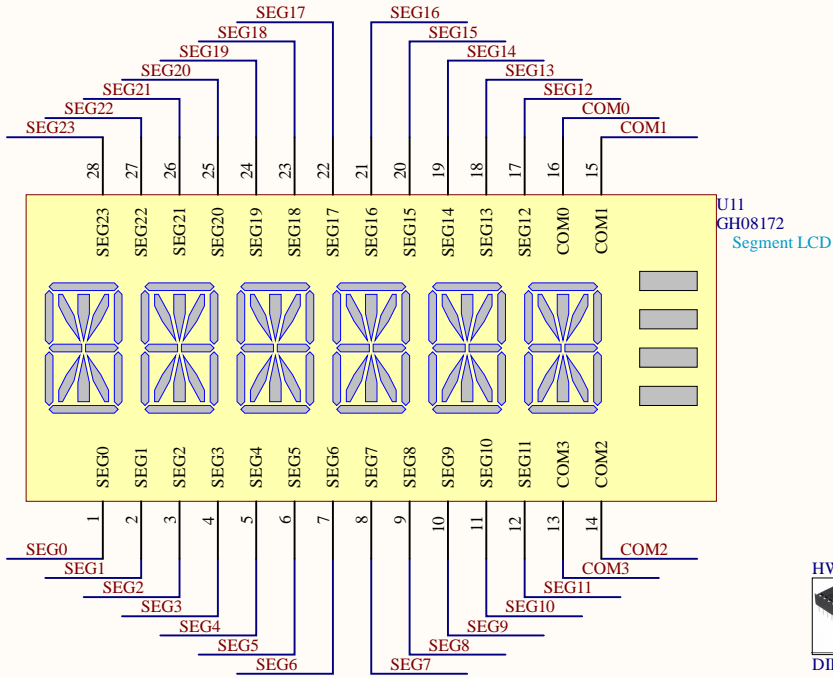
SEG17
SEG16
SEG18
SEG15
SEG19
SEG14
SEG20
SEG13
SEG21
SEG12
SEG22
COM0
SEG23
COM1

28 27 26 25 24 23 22 21 20 19 18 17 16 15

U11
GH08172
Segment LCD

SEG23 SEG22 SEG21 SEG20 SEG19 SEG18 SEG17 SEG16 SEG15 SEG14 SEG13 SEG12 COM0 COM1

SEG0 SEG1 SEG2 SEG3 SEG4 SEG5 SEG6 SEG7 SEG8 SEG9 SEG10 SEG11 COM3 COM2

1 2 3 4 5 6 7 8 9 10 11 12 13 14

SEG0
SEG1
SEG2
SEG3
SEG4
SEG5
SEG6
COM2
COM3
SEG11
SEG10
SEG9
SEG8
SEG7

HV
DI